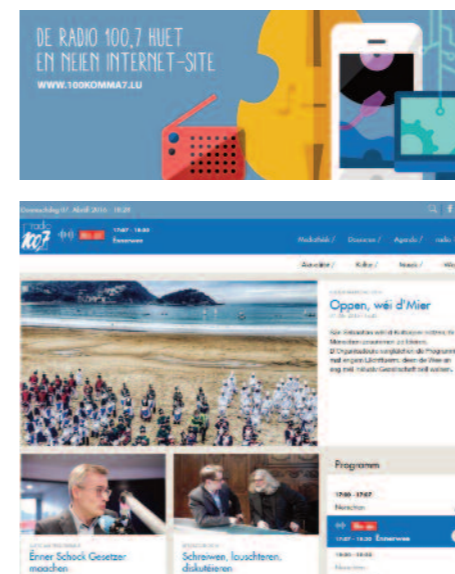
DE RADIO 100,7 HUET EN NEIEN INTERNET-SITE
WWW.100KOMMA7.LU

Donneschdeg 07. Abrëll 2016 · 18:20

radio 100,7

17:07 - 18:30
Ëmerwee

Mediathéik / Dossieren / Agenda / radio

Aktualitéit / Kultur / Musek / Wis

Oppen, wéi d'Mier

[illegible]

Programm

17:00 - 17:07
Noriichten

17:07 - 18:30
Ëmerwee

18:30 - 18:35

Ënner Schock Gesetzer maachen

Schreiwen, lauschteren, diskutéieren